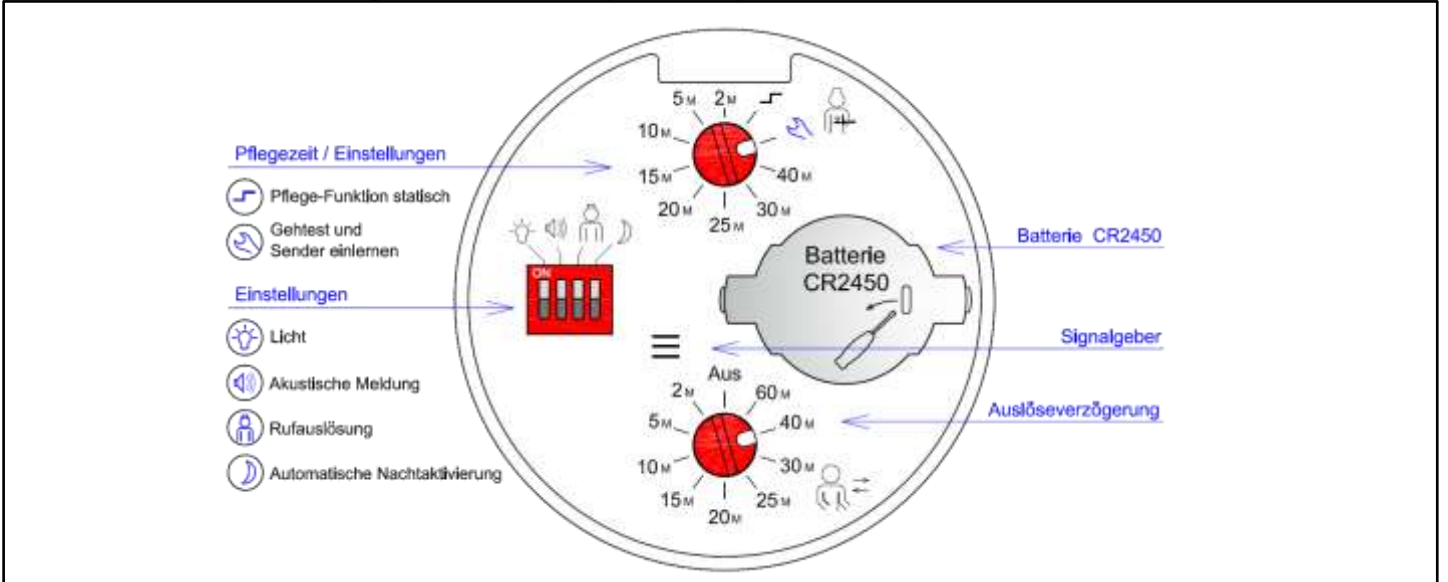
Pflegezeit / Einstellungen

Pflege-Funktion statisch

Gehtest und Sender einlernen

Einstellungen

Licht

Akustische Meldung

Rufauslösung

Automatische Nachtaktivierung

5M 2M
10M
15M 40M
20M 30M
25M

ON

Batterie CR2450

Batterie CR2450

Signalgeber

Auslöseverzögerung

Aus
2M 60M
5M 40M
10M 30M
15M 25M
20M